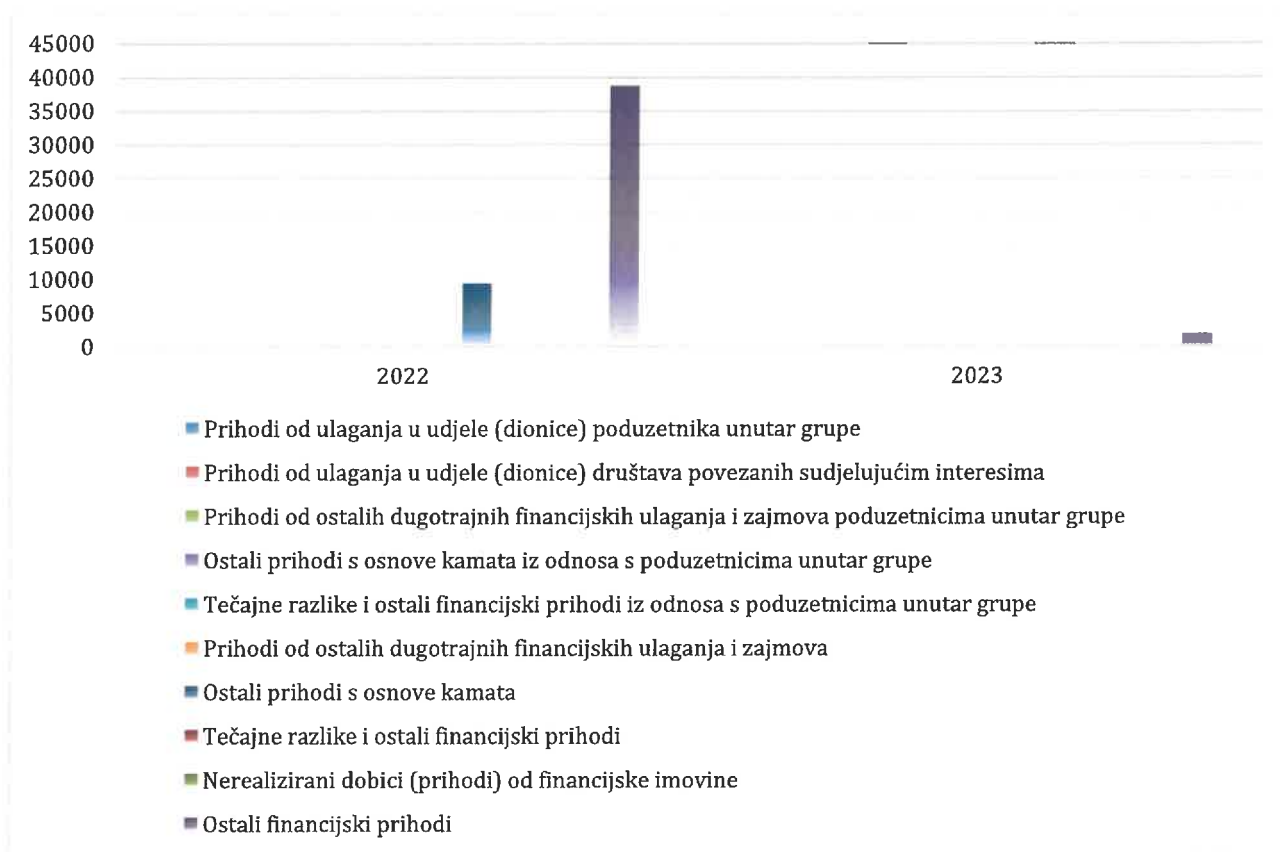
45000
40000
35000
30000
25000
20000
15000
10000
5000
0

2022
2023

Prihodi od ulaganja u udjele (dionice) poduzetnika unutar grupe
Prihodi od ulaganja u udjele (dionice) društava povezanih sudjelujućim interesima
Prihodi od ostalih dugotrajnih financijskih ulaganja i zajmova poduzetnicima unutar grupe
Ostali prihodi s osnove kamata iz odnosa s poduzetnicima unutar grupe
Tečajne razlike i ostali financijski prihodi iz odnosa s poduzetnicima unutar grupe
Prihodi od ostalih dugotrajnih financijskih ulaganja i zajmova
Ostali prihodi s osnove kamata
Tečajne razlike i ostali financijski prihodi
Nerealizirani dobici (prihodi) od financijske imovine
Ostali financijski prihodi